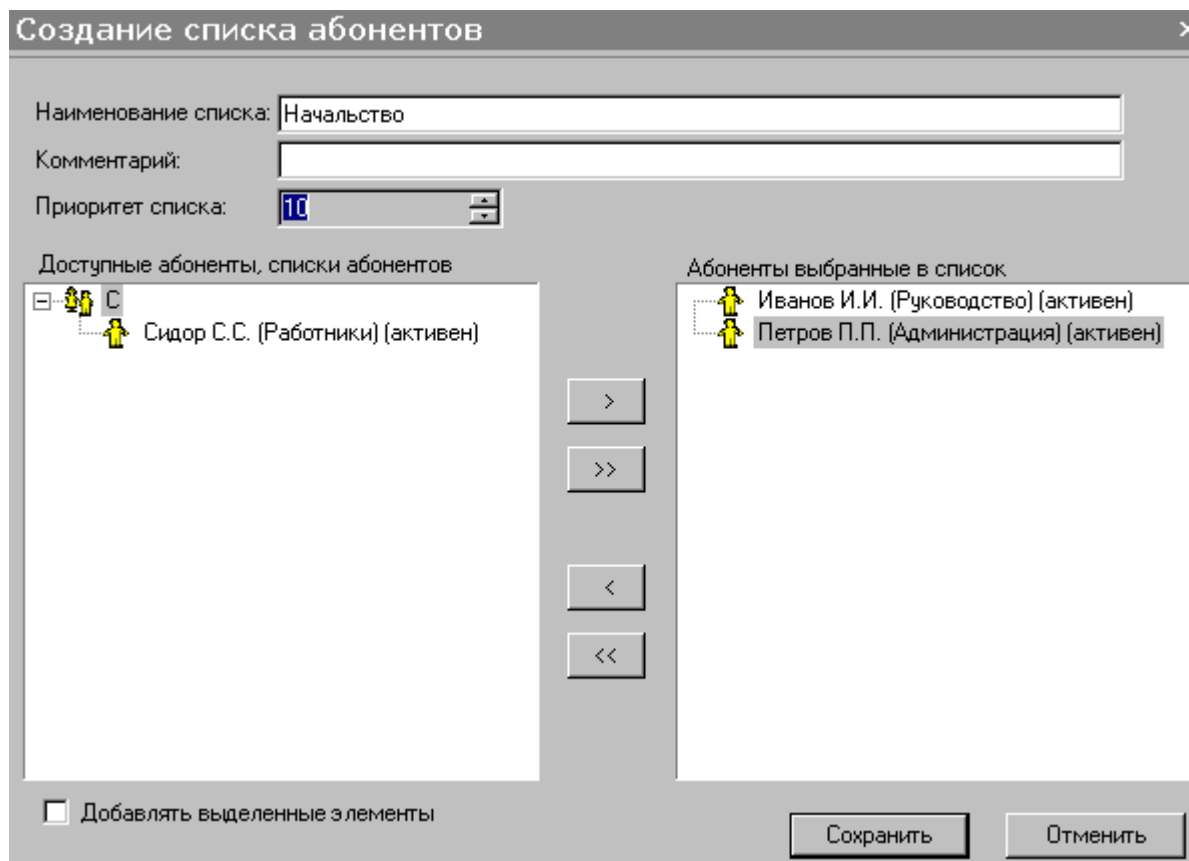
Создание списка абонентов

Наименование списка: Начальство
Комментарий:
Приоритет списка: 10

Доступные абоненты, списки абонентов
С
Сидор С.С. (Работники) (активен)

>
>>
<
<<

Абоненты выбранные в список
Иванов И.И. (Руководство) (активен)
Петров П.П. (Администрация) (активен)

Добавлять выделенные элементы

Сохранить
Отменить